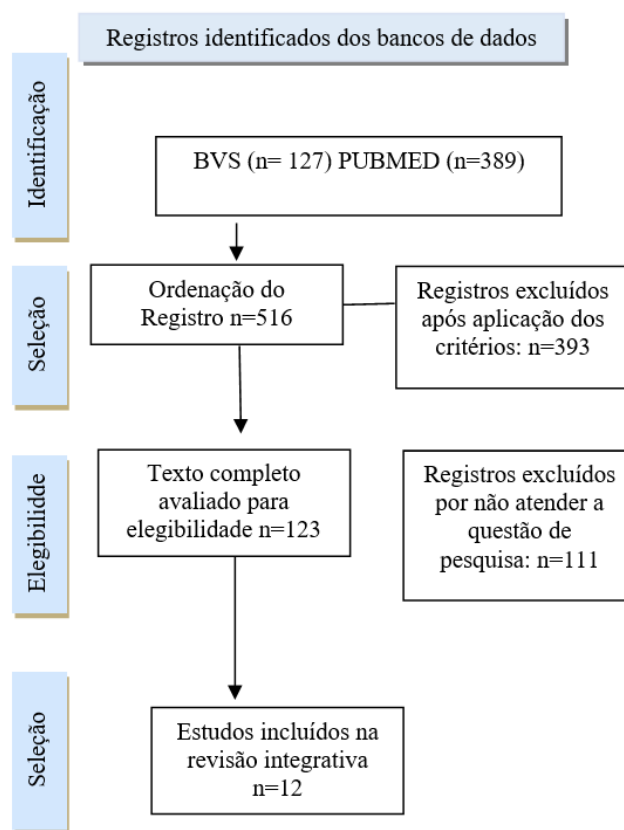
Registros identificados dos bancos de dados

Identificação

BVS (n= 127) PUBMED (n=389)

Seleção

Ordenação do Registro n=516

Registros excluídos após aplicação dos critérios: n=393

Elegibilidde

Texto completo avaliado para elegibilidade n=123

Registros excluídos por não atender a questão de pesquisa: n=111

Seleção

Estudos incluídos na revisão integrativa n=12